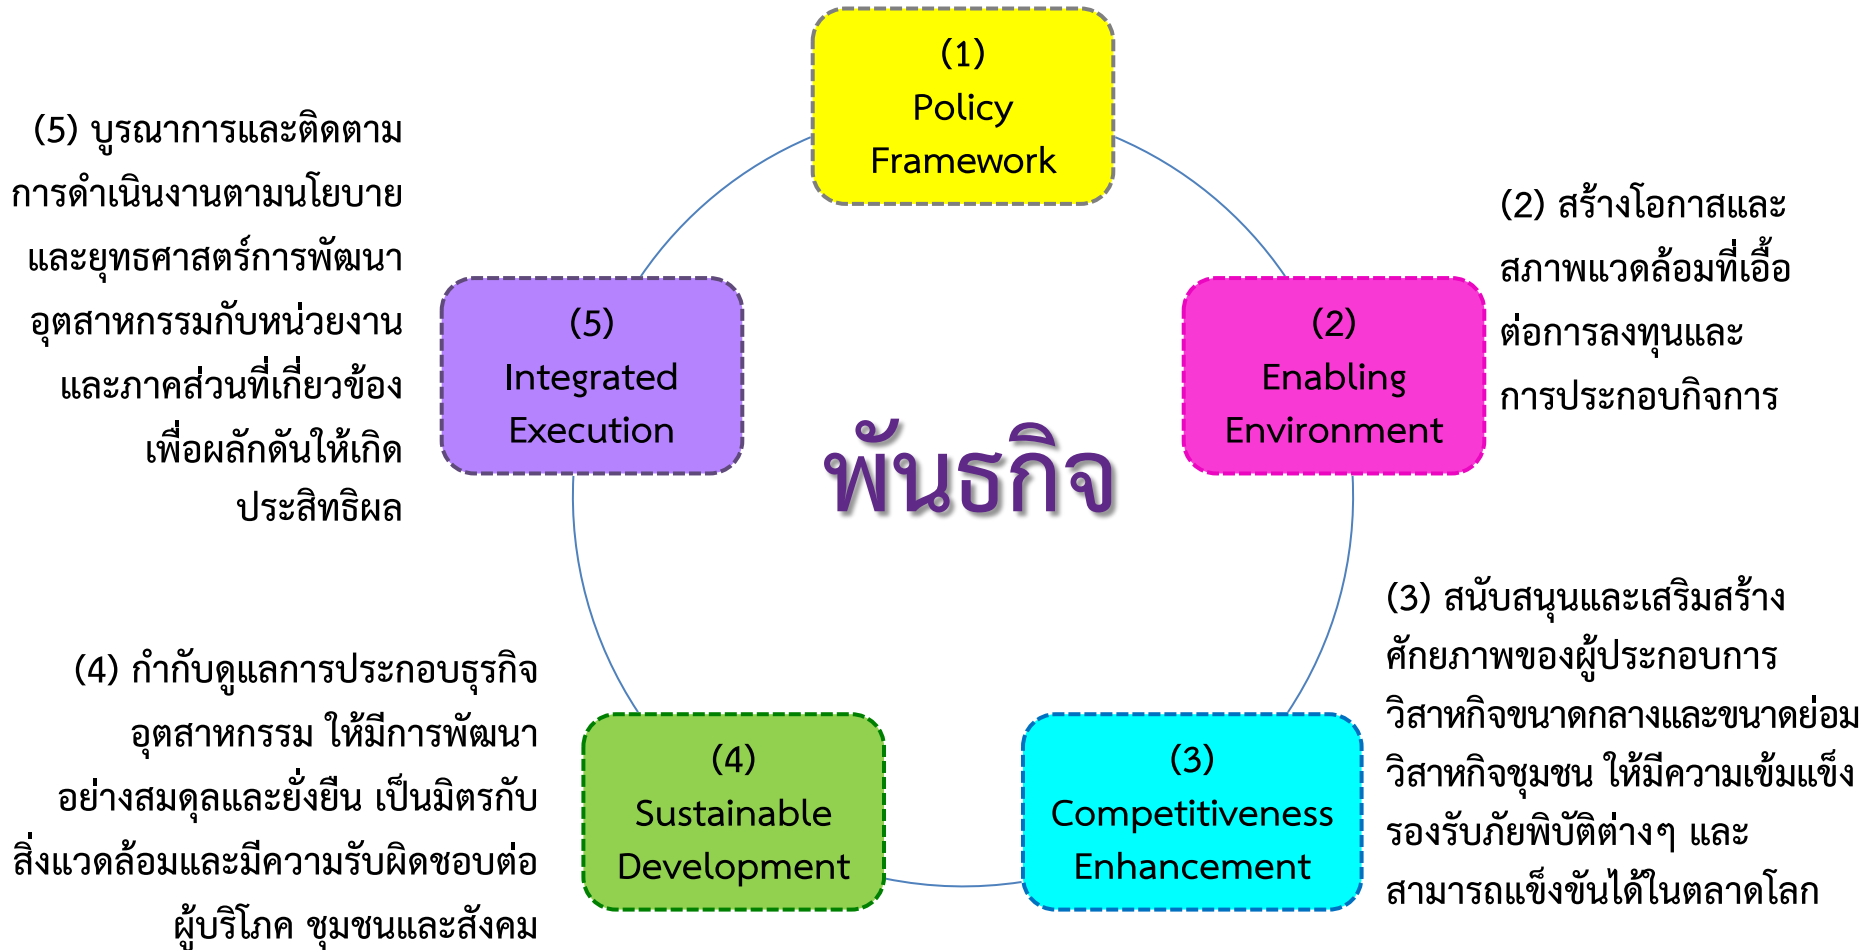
(1)
Policy
Framework

(5) บูรณาการและติดตามการดำเนินงานตามนโยบายและยุทธศาสตร์การพัฒนาอุตสาหกรรมกับหน่วยงานและภาคส่วนที่เกี่ยวข้องเพื่อผลักดันให้เกิดประสิทธิผล

(2) สร้างโอกาสและสภาพแวดล้อมที่เอื้อต่อการลงทุนและการประกอบกิจการ

(5)
Integrated
Execution

(2)
Enabling
Environment

พันธกิจ

(3) สนับสนุนและเสริมสร้างศักยภาพของผู้ประกอบการวิสาหกิจขนาดกลางและขนาดย่อมวิสาหกิจชุมชน ให้มีความเข้มแข็งรองรับภัยพิบัติต่างๆ และสามารถแข็งขันได้ในตลาดโลก

(4) กำกับดูแลการประกอบธุรกิจอุตสาหกรรม ให้มีการพัฒนาอย่างสมดุลและยั่งยืน เป็นมิตรกับสิ่งแวดล้อมและมีความรับผิดชอบต่อผู้บริโภค ชุมชนและสังคม

(4)
Sustainable
Development

(3)
Competitiveness
Enhancement